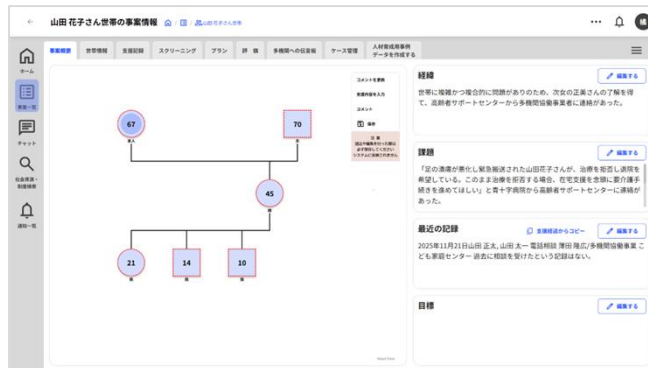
山田 花子さん世帯の事案情報

山田花子さん世帯

ホーム

事案一覧

チャット

社会資源・制度情報

通知一覧

事案概要

世帯情報

支援記録

スクリーニング

プラン

評価

多機関への伝言板

ケース管理

人材育成用事例データを作成する

コメントを更新

支援内容を入力

コメント

保存

67

本人

70

45

21

14

10

経緯

編集する

世帯に複雑かつ複合的に問題がありのため、次女の正美さんの了解を得て、高齢者サポートセンターから多機関協働事業者に連絡があった。

課題

編集する

「足の潰瘍が悪化し緊急搬送された山田花子さんが、治療を拒否し退院を希望している。このまま治療を拒否する場合、在宅支援を念頭に要介護手続きを進めてほしい」と青十字病院から高齢者サポートセンターに連絡があった。

最近の記録

支援経過からコピー

編集する

2025年11月21日山田 正太, 山田 太一 電話相談 蒲田 隆広/多機関協働事業 こども家庭センター 過去に相談を受けたという記録はない。

目標

編集する